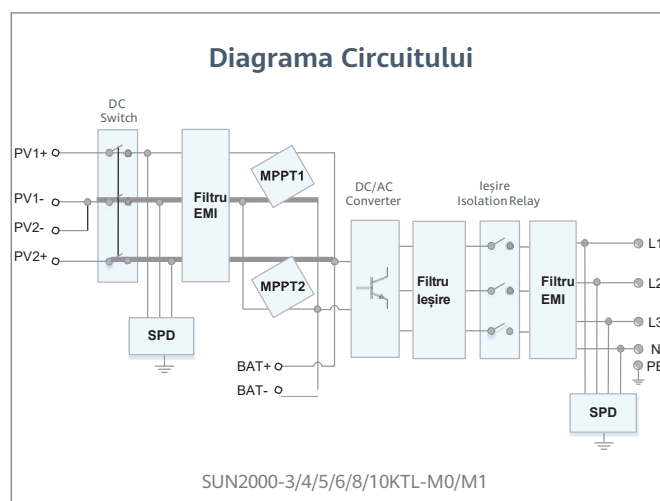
Diagrama Circuitului

DC Switch

PV1+
PV1-
PV2-
PV2+

Filtru EMI

MPPT1

MPPT2

SPD

BAT+
BAT-

DC/AC Converter

Ieșire Isolation Relay

Filtru Ieșire

Filtru EMI

L1
L2
L3
N
PE

SPD

SUN2000-3/4/5/6/8/10KTL-M0/M1